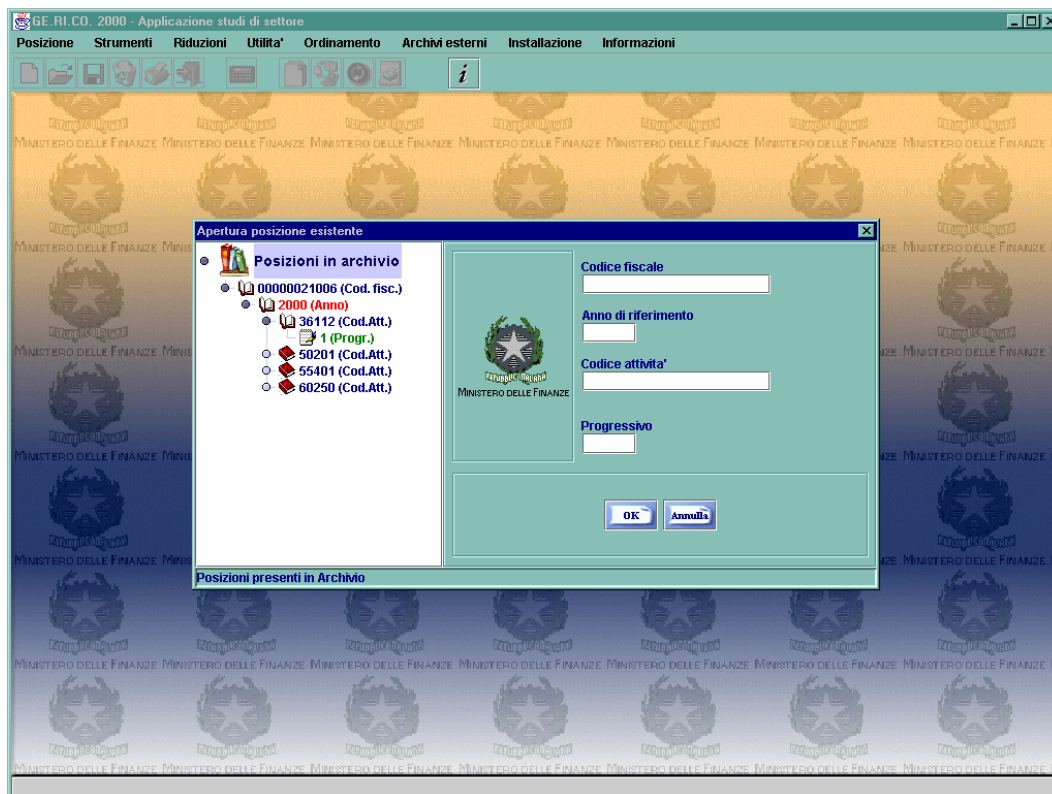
GE.RI.CO. 2000 - Applicazione studi di settore

Posizione Strumenti Riduzioni Utilita' Ordinamento Archivi esterni Installazione Informazioni

MINISTERO DELLE FINANZE MINISTERO DELLE FINANZE MINISTERO DELLE FINANZE MINISTERO DELLE FINANZE MINISTERO DELLE FINANZE MINISTERO DELLE FINANZE MINISTERO DELLE FINANZE

Apertura posizione esistente

Posizioni in archivio

00000021006 (Cod. fisc.)

2000 (Anno)

36112 (Cod.Att.)

1 (Progr.)

50201 (Cod.Att.)

55401 (Cod.Att.)

60250 (Cod.Att.)

MINISTERO DELLE FINANZE

Codice fiscale

Anno di riferimento

Codice attivita'

Progressivo

OK

Annulla

Posizioni presenti in Archivio

MINISTERO DELLE FINANZE MINISTERO DELLE FINANZE MINISTERO DELLE FINANZE MINISTERO DELLE FINANZE MINISTERO DELLE FINANZE MINISTERO DELLE FINANZE MINISTERO DELLE FINANZE